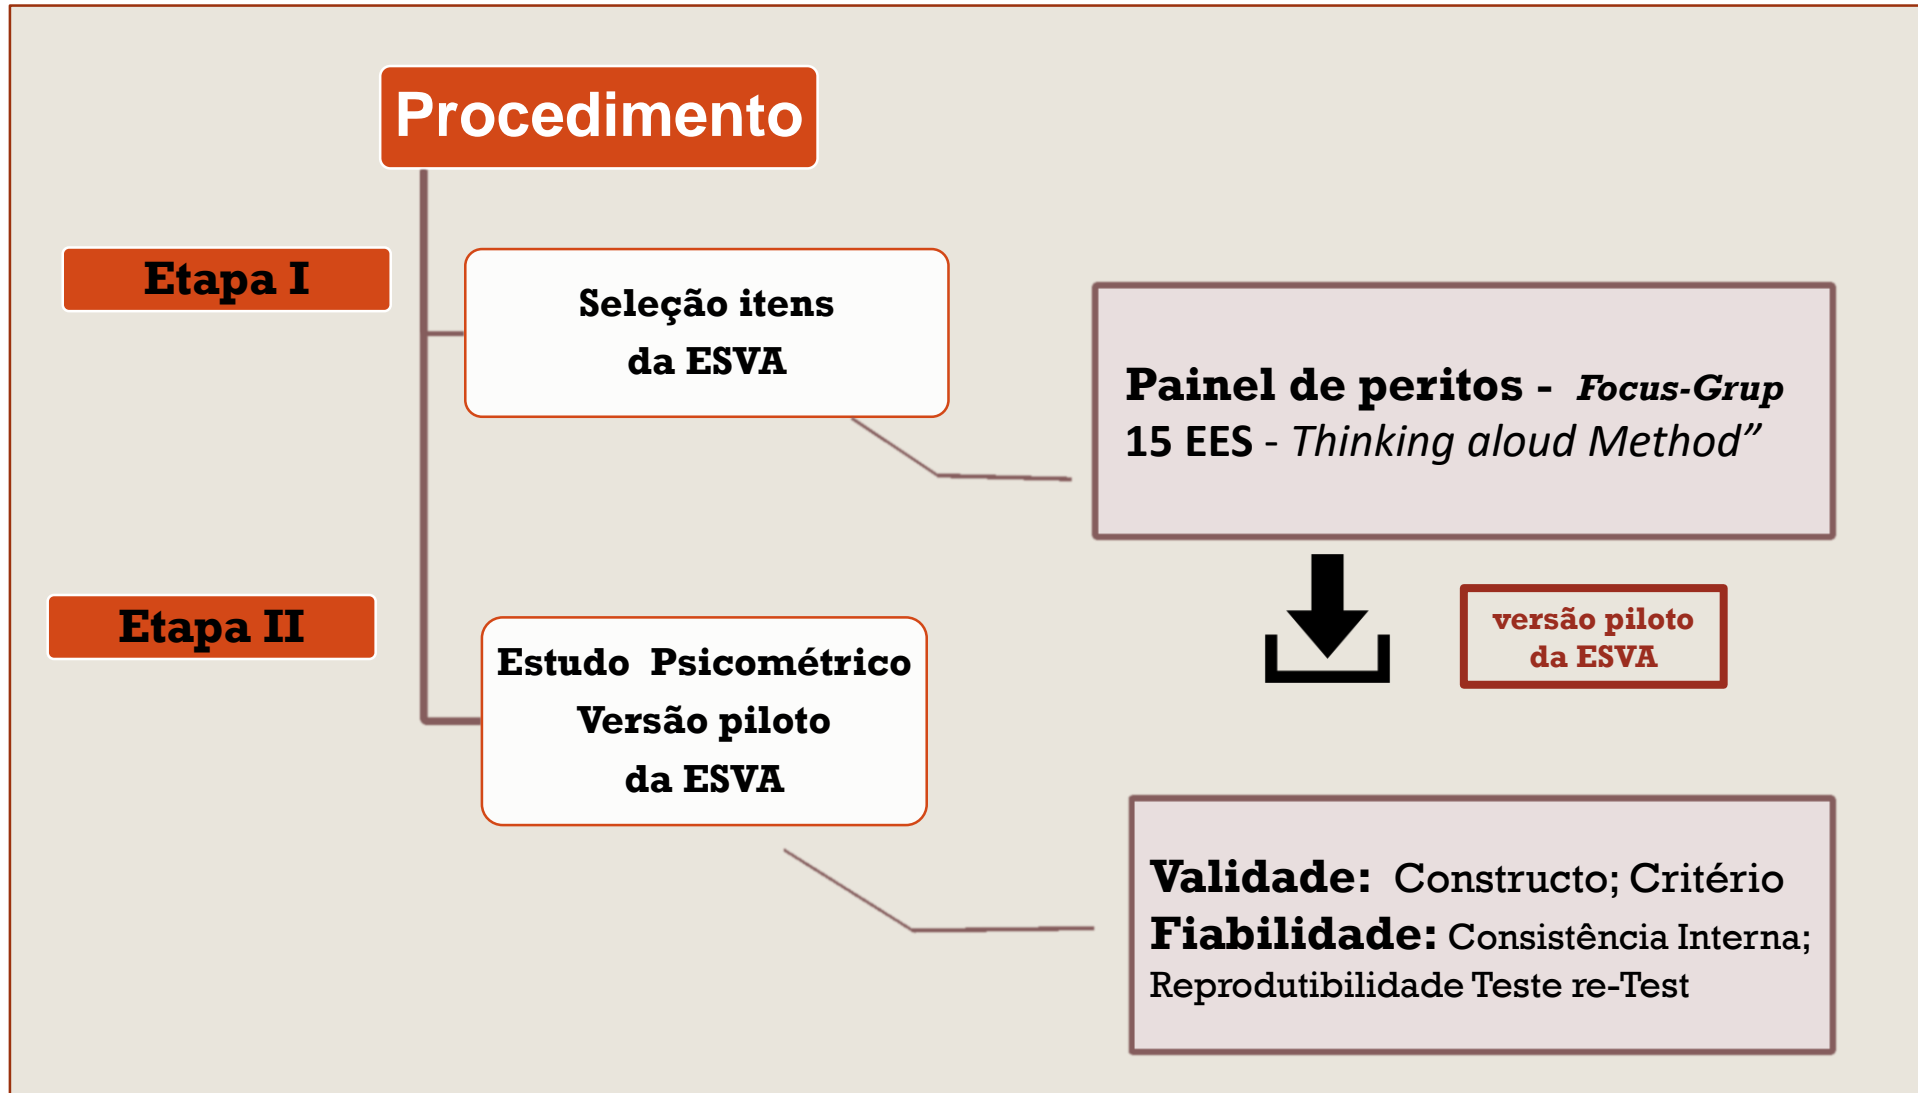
Procedimento

Etapa I

Seleção itens da ESVA

Painel de peritos - *Focus-Grup*
15 EES - *Thinking aloud Method”*

versão piloto da ESVA

Etapa II

Estudo Psicométrico Versão piloto da ESVA

Validade: Constructo; Critério
Fiabilidade: Consistência Interna; Reprodutibilidade Teste re-Test